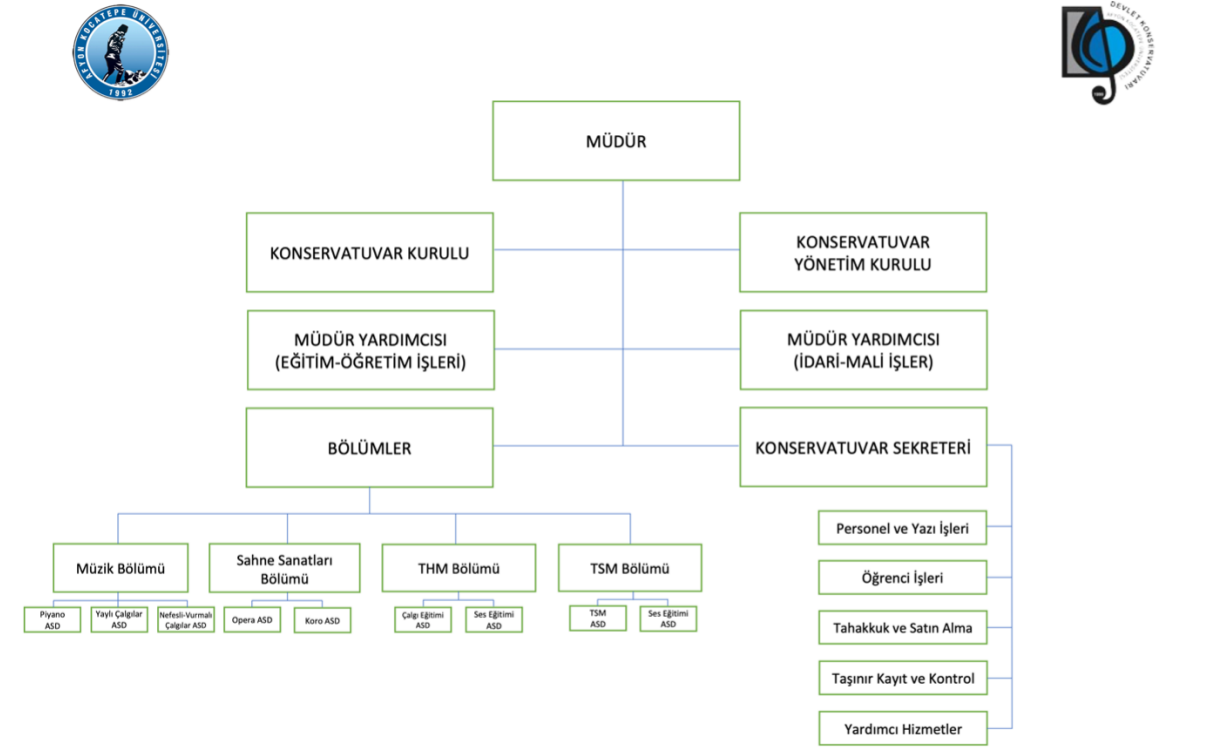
AFYON KOCATEPE ÜNİVERSİTESİ
1992

DEVLET KONSERVATUVARI
1999

MÜDÜR

KONSERVATUVAR KURULU

KONSERVATUVAR YÖNETİM KURULU

MÜDÜR YARDIMCISI (EĞİTİM-ÖĞRETİM İŞLERİ)

MÜDÜR YARDIMCISI (İDARİ-MALİ İŞLER)

BÖLÜMLER

KONSERVATUVAR SEKRETERİ

Müzik Bölümü

Sahne Sanatları Bölümü

THM Bölümü

TSM Bölümü

Piyano ASD

Yaylı Çalgılar ASD

Nefesli-Vurmalı Çalgılar ASD

Opera ASD

Koro ASD

Çalgı Eğitimi ASD

Ses Eğitimi ASD

TSM ASD

Ses Eğitimi ASD

Personel ve Yazı İşleri

Öğrenci İşleri

Tahakkuk ve Satın Alma

Taşınır Kayıt ve Kontrol

Yardımcı Hizmetler